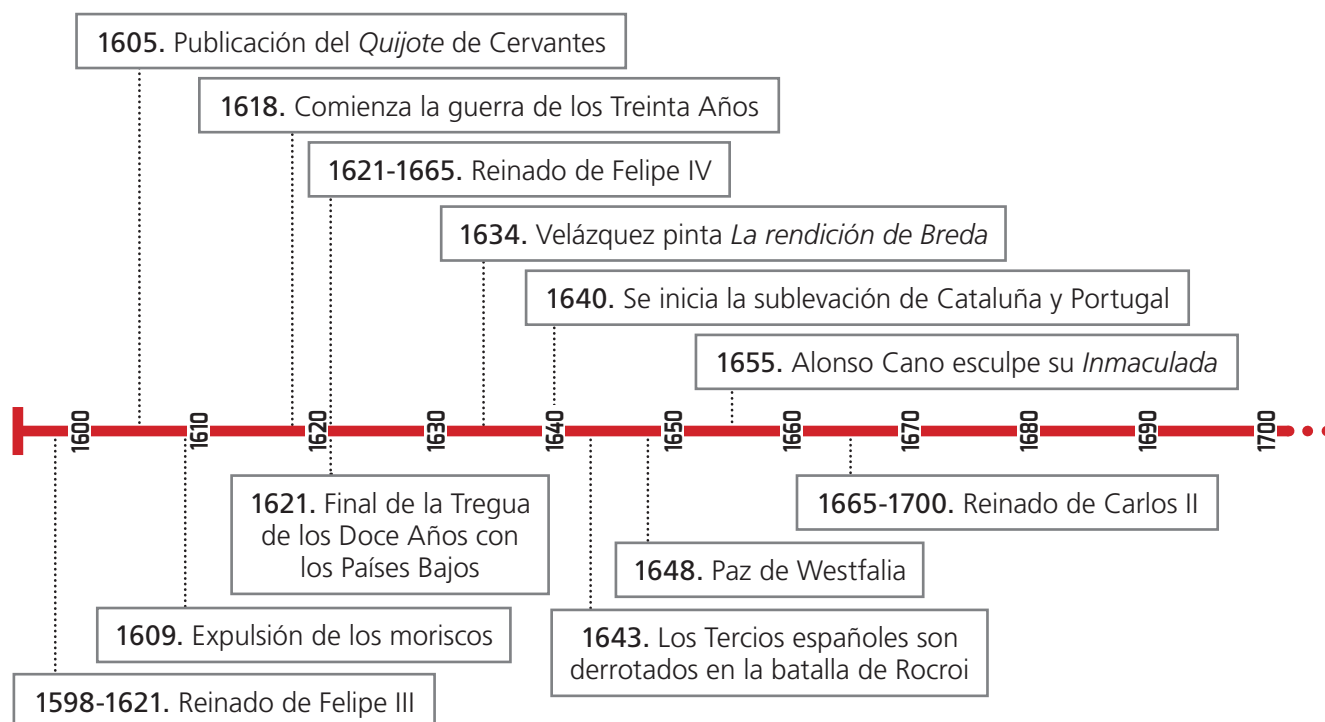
1605. Publicación del *Quijote* de Cervantes

1618. Comienza la guerra de los Treinta Años

1621-1665. Reinado de Felipe IV

1634. Velázquez pinta *La rendición de Breda*

1640. Se inicia la sublevación de Cataluña y Portugal

1655. Alonso Cano esculpe su *Inmaculada*

1600 1610 1620 1630 1640 1650 1660 1670 1680 1690 1700

1621. Final de la Tregua de los Doce Años con los Países Bajos

1665-1700. Reinado de Carlos II

1648. Paz de Westfalia

1609. Expulsión de los moriscos

1643. Los Tercios españoles son derrotados en la batalla de Rocroi

1598-1621. Reinado de Felipe III